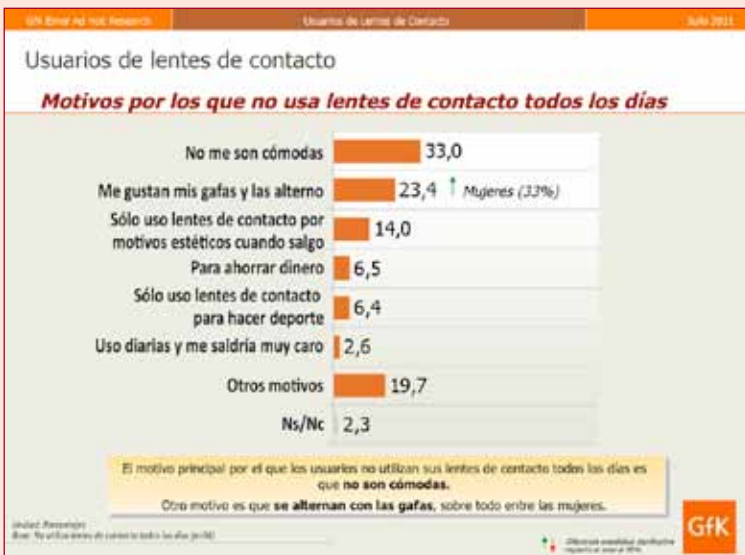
GfK Emer Ad Hoc Research | Usuarios de Lentes de Contacto | Julio 2011

Usuarios de lentes de contacto

Motivos por los que no usa lentes de contacto todos los días

| | |
|---|---|
| No me son cómodas | 33,0 |
| Me gustan mis gafas y las alterno | 23,4 ↑ Mujeres (33%) |
| Sólo uso lentes de contacto por motivos estéticos cuando salgo | 14,0 |
| Para ahorrar dinero | 6,5 |
| Sólo uso lentes de contacto para hacer deporte | 6,4 |
| Uso diarias y me saldría muy caro | 2,6 |
| Otros motivos | 19,7 |
| Ns/Nc | 2,3 |

El motivo principal por el que los usuarios no utilizan sus lentes de contacto todos los días es que **no son cómodas.**

Otro motivo es que **se alternan con las gafas**, sobre todo entre las mujeres.

Unidad: Porcentajes
Base: No utiliza lentes de contacto todos los días (n=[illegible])

Diferencia estadística significativa respecto al total al 95%

GfK